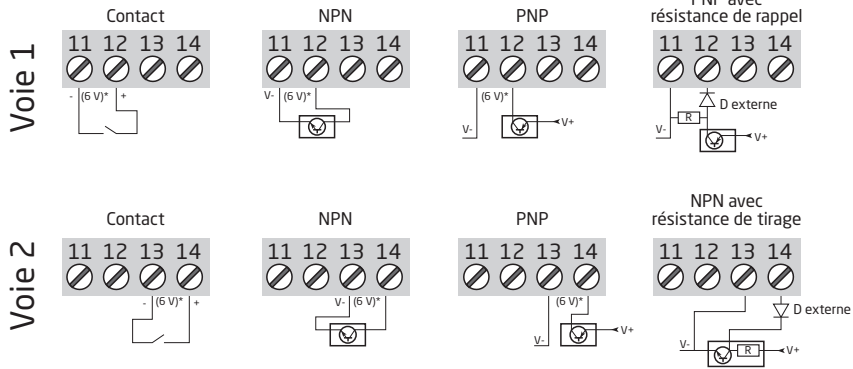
Voie 1

Contact
11 12 13 14
- (6 V)* +

NPN
11 12 13 14
V- (6 V)*

PNP
11 12 13 14
(6 V)*
V-
V+

PNP avec résistance de rappel
11 12 13 14
D externe
R
V-
V+

Voie 2

Contact
11 12 13 14
- (6 V)* +

NPN
11 12 13 14
V- (6 V)*

PNP
11 12 13 14
(6 V)*
V-
V+

NPN avec résistance de tirage
11 12 13 14
D externe
V-
R
V+